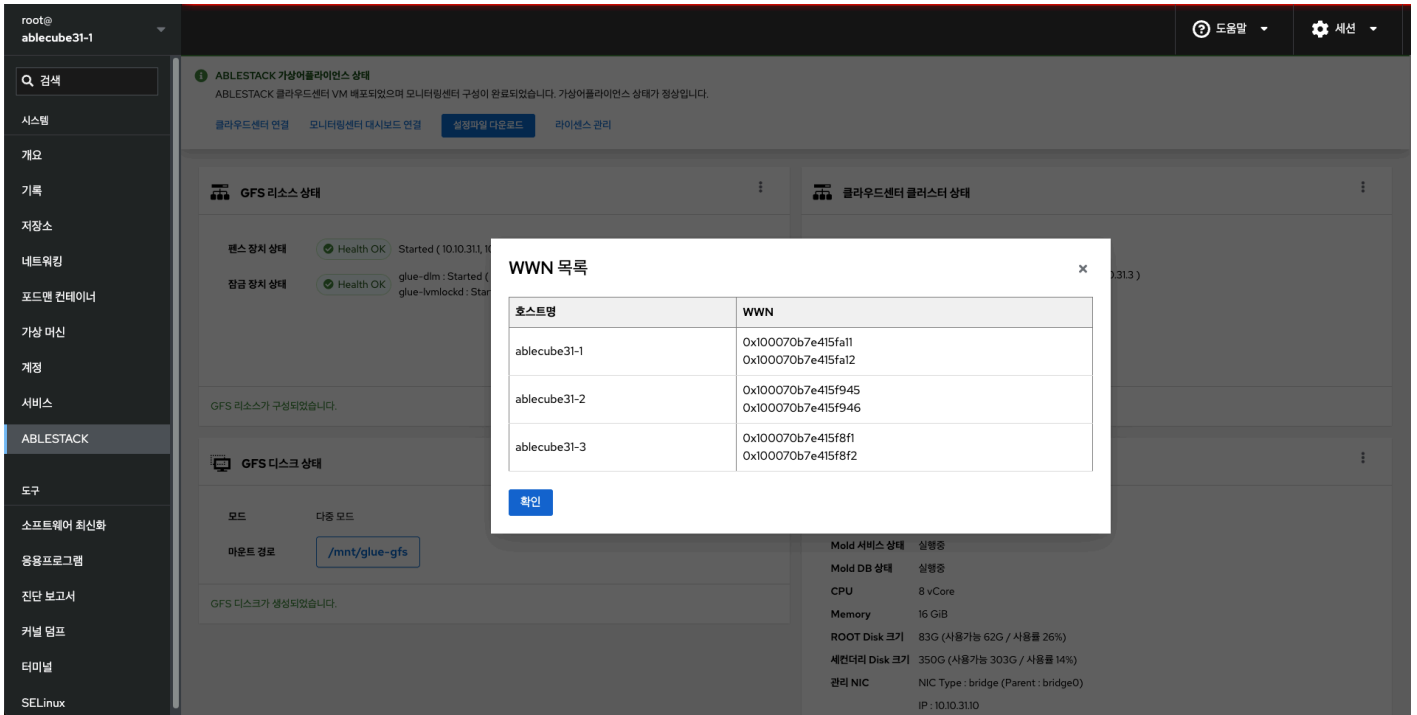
root@
ablecube31-1

검색

시스템

개요

기록

저장소

네트워킹

포드맨 컨테이너

가상 머신

계정

서비스

ABLESTACK

도구

소프트웨어 최신화

응용프로그램

진단 보고서

커널 덤프

터미널

SELinux

도움말

세션

ABLESTACK 가상어플라이언스 상태
ABLESTACK 클라우드센터 VM 배포되었으며 모니터링센터 구성이 완료되었습니다. 가상어플라이언스 상태가 정상입니다.

클라우드센터 연결 모니터링센터 대시보드 연결 설정파일 다운로드 라이센스 관리

GFS 리소스 상태

펜스 장치 상태 Health OK Started ( 10.10.31.1, 1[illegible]

잠금 장치 상태 Health OK glue-dlm : Started ( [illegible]
glue-lvmlockd : Sta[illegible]

GFS 리소스가 구성되었습니다.

클라우드센터 클러스터 상태

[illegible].31.3 )

GFS 디스크 상태

모드 다중 모드

마운트 경로 /mnt/glue-gfs

GFS 디스크가 생성되었습니다.

Mold 서비스 상태 실행중
Mold DB 상태 실행중
CPU 8 vCore
Memory 16 GiB
ROOT Disk 크기 83G (사용가능 62G / 사용률 26%)
세컨더리 Disk 크기 350G (사용가능 303G / 사용률 14%)
관리 NIC NIC Type : bridge (Parent : bridge0)
IP : 10.10.31.10

WWN 목록

| 호스트명 | WWN |
|---|---|
| ablecube31-1 | 0x100070b7e415fa11<br>0x100070b7e415fa12 |
| ablecube31-2 | 0x100070b7e415f945<br>0x100070b7e415f946 |
| ablecube31-3 | 0x100070b7e415f8f1<br>0x100070b7e415f8f2 |

확인